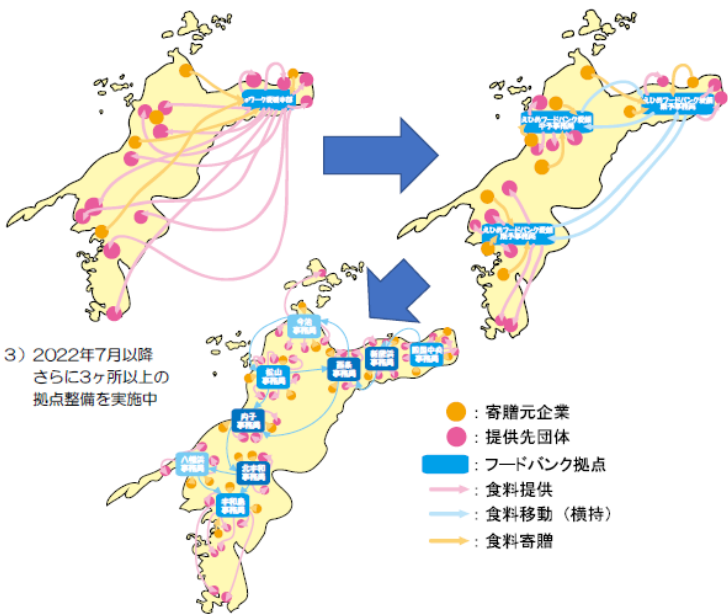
ットワーク愛媛本部

えひめフードバンク愛顔
中予事務局

えひめフードバンク愛顔
東予事務局

えひめフードバンク愛顔
南予事務局

3）2022年7月以降
さらに3ヶ所以上の
拠点整備を実施中

今治
事務局

松山
事務局

西条
事務局

新居浜
事務局

四国中央
事務局

内子
事務局

八幡浜
事務局

北宇和
事務局

宇和島
事務局

：寄贈元企業
：提供先団体
：フードバンク拠点
：食料提供
：食料移動（横持）
：食料寄贈